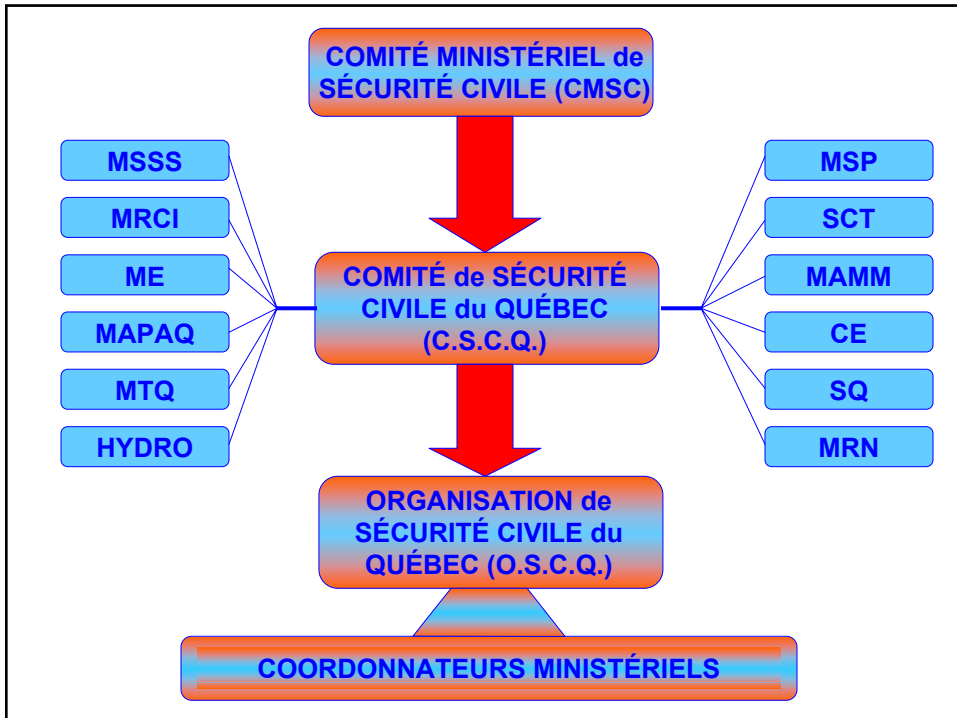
COMITÉ MINISTÉRIEL de SÉCURITÉ CIVILE (CMSC)

MSSS
MRCI
ME
MAPAQ
MTQ
HYDRO

COMITÉ de SÉCURITÉ CIVILE du QUÉBEC (C.S.C.Q.)

MSP
SCT
MAMM
CE
SQ
MRN

ORGANISATION de SÉCURITÉ CIVILE du QUÉBEC (O.S.C.Q.)

COORDONNATEURS MINISTÉRIELS